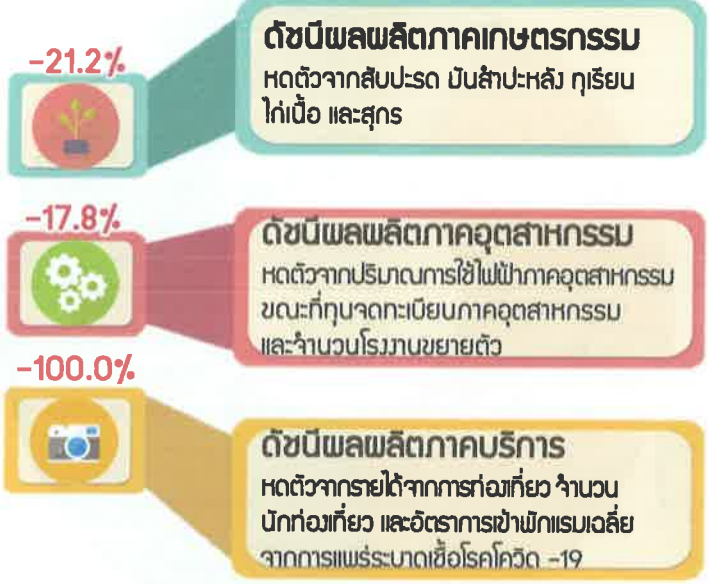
-21.2%

ดัชนีผลผลิตภาคเกษตรกรรม

หดตัวจากสับปะรด มันสำปะหลัง ทุเรียน ไก่เนื้อ และสุกร

-17.8%

ดัชนีผลผลิตภาคอุตสาหกรรม

หดตัวจากปริมาณการใช้ไฟฟ้าภาคอุตสาหกรรม ขณะที่ทุนจดทะเบียนภาคอุตสาหกรรม และจำนวนโรงงานขยายตัว

-100.0%

ดัชนีผลผลิตภาคบริการ

หดตัวจากรายได้จากการท่องเที่ยว จำนวนนักท่องเที่ยว และอัตราการเข้าพักแรมเฉลี่ย จากการแพร่ระบาดเชื้อโรคโควิด -19